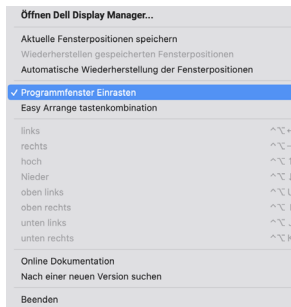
Öffnen Dell Display Manager...

Aktuelle Fensterpositionen speichern
Wiederherstellen gespeicherten Fensterpositionen
Automatische Wiederherstellung der Fensterpositionen

✓ Programmfenster Einrasten
Easy Arrange tastenkombination

links ^⌥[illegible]
rechts ^⌥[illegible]
hoch ^⌥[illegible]
Nieder ^⌥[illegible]
oben links ^⌥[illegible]
oben rechts ^⌥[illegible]
unten links ^⌥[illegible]
unten rechts ^⌥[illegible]

Online Dokumentation
Nach einer neuen Version suchen

Beenden